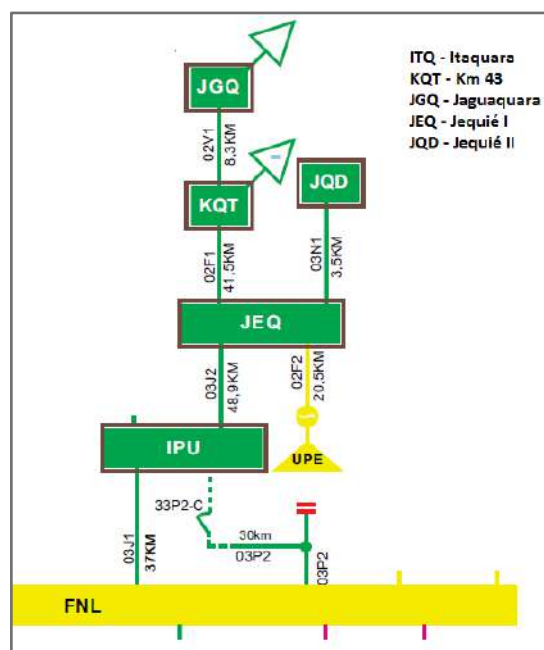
ITQ - Itaquara
KQT - Km 43
JGQ - Jaguaquara
JEQ - Jequié I
JQD - Jequié II

JGQ

02V1
8,3KM

KQT

JQD

02F1
41,5KM

03N1
3,5KM

JEQ

03J2
48,9KM

02F2
20,5KM

IPU

UPE

33P2-C

30km
03P2

03J1
37KM

03P2

FNL